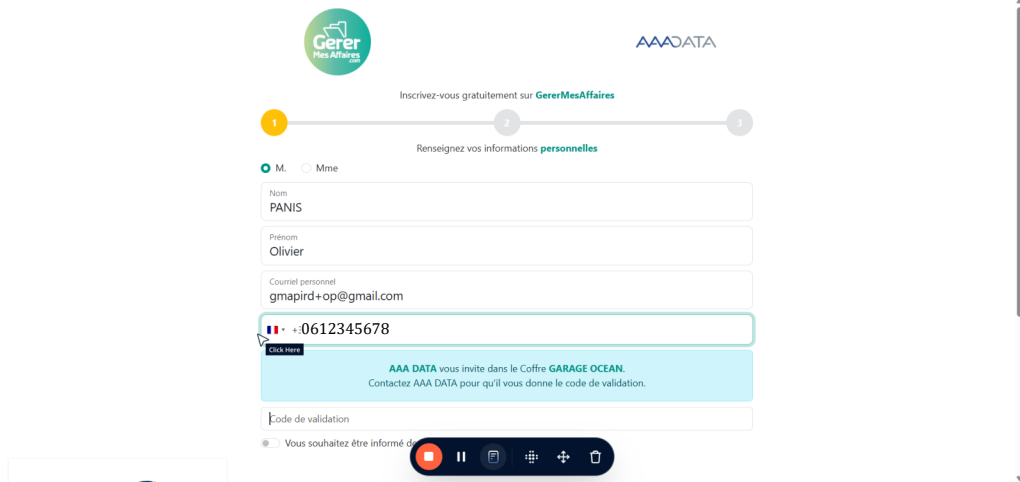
Gerer MesAffaires .com

AAADATA

Inscrivez-vous gratuitement sur GererMesAffaires

1 2 3

Renseignez vos informations personnelles

M. Mme

Nom
PANIS

Prénom
Olivier

Courriel personnel
gmapird+op@gmail.com

+: 0612345678

Click Here

AAA DATA vous invite dans le Coffre GARAGE OCEAN.
Contactez AAA DATA pour qu'il vous donne le code de validation.

Code de validation

Vous souhaitez être informé de